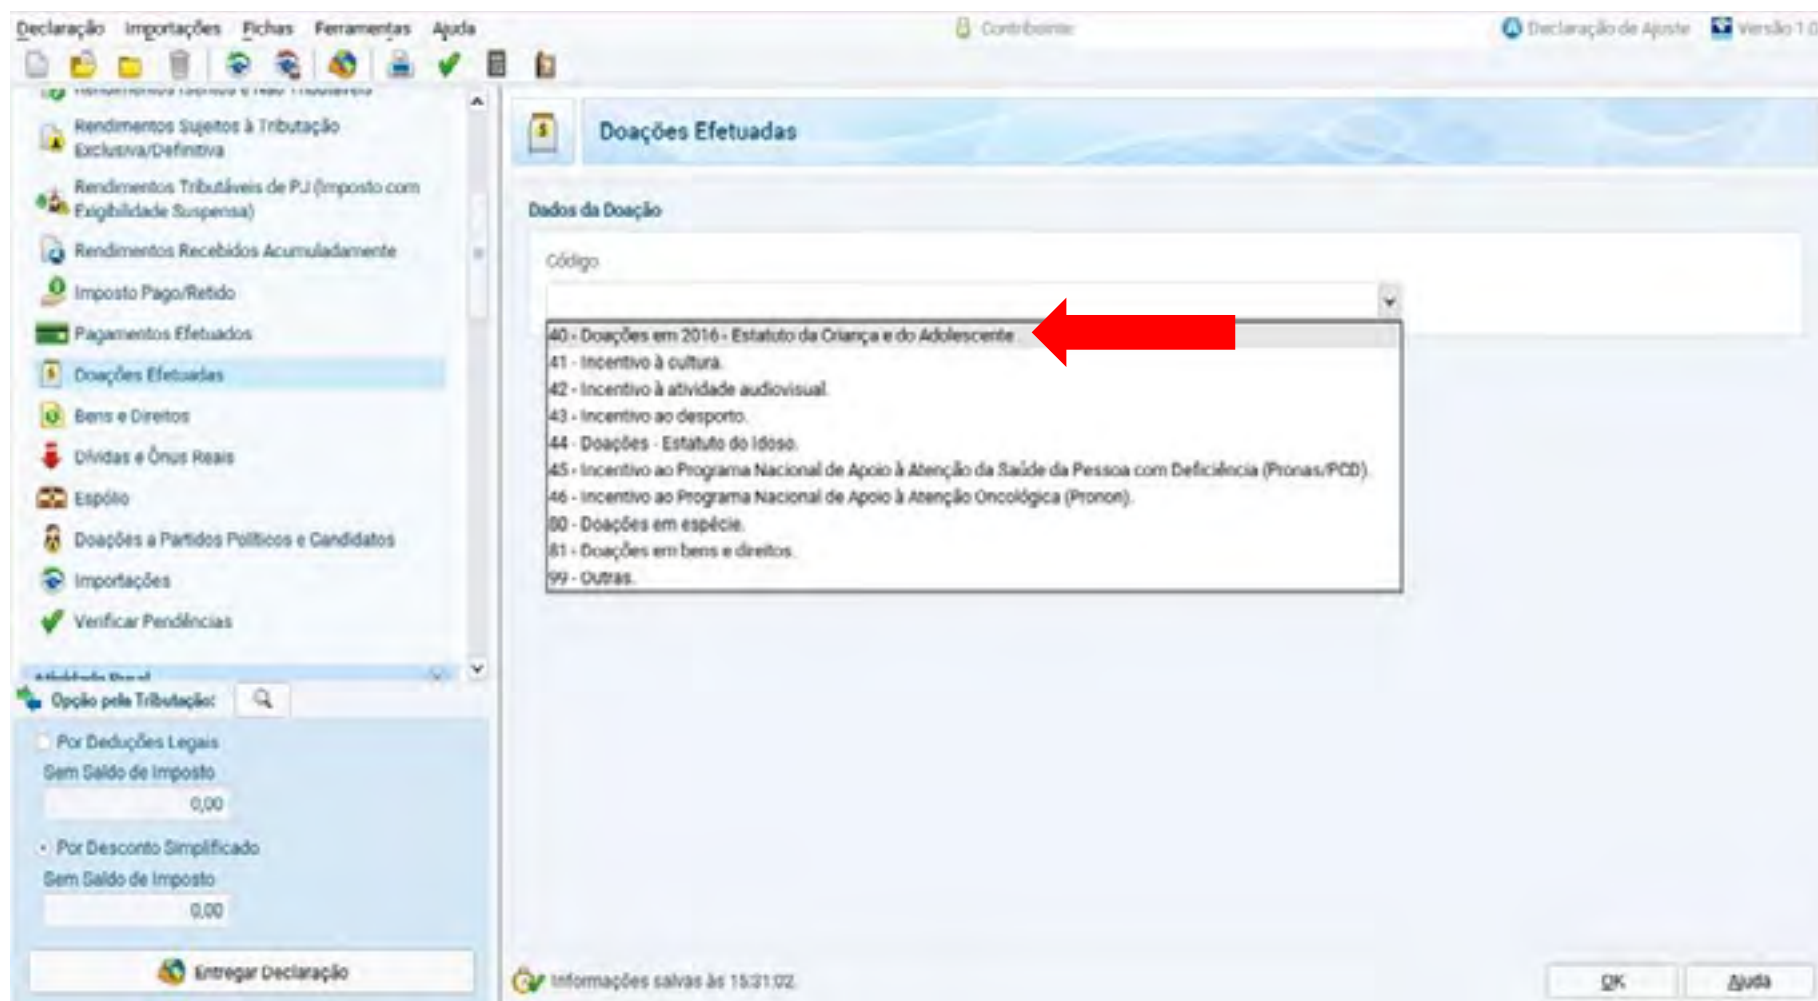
Declaração Importações Fichas Ferramentas Ajuda

Contribuinte

Declaração de Ajuste

Versão 1.0

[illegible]

Rendimentos Sujeitos à Tributação Exclusiva/Definitiva

Rendimentos Tributáveis de PJ (Imposto com Exigibilidade Suspensa)

Rendimentos Recebidos Acumuladamente

Imposto Pago/Retido

Pagamentos Efetuados

Doações Efetuadas

Bens e Direitos

Dívidas e Ônus Reais

Espólio

Doações a Partidos Políticos e Candidatos

Importações

Verificar Pendências

Atividade Rural

Opção pela Tributação:

Por Deduções Legais

Sem Saldo de Imposto

0,00

Por Desconto Simplificado

Sem Saldo de Imposto

0,00

Entregar Declaração

Doações Efetuadas

Dados da Doação

Código

40 - Doações em 2016 - Estatuto da Criança e do Adolescente

41 - Incentivo à cultura.

42 - Incentivo à atividade audiovisual.

43 - Incentivo ao desporto.

44 - Doações - Estatuto do Idoso.

45 - Incentivo ao Programa Nacional de Apoio à Atenção da Saúde da Pessoa com Deficiência (Pronas/PCD).

46 - Incentivo ao Programa Nacional de Apoio à Atenção Oncológica (Pronon).

80 - Doações em espécie.

81 - Doações em bens e direitos.

99 - Outras.

Informações salvas às 15:31:02

OK

Ajuda